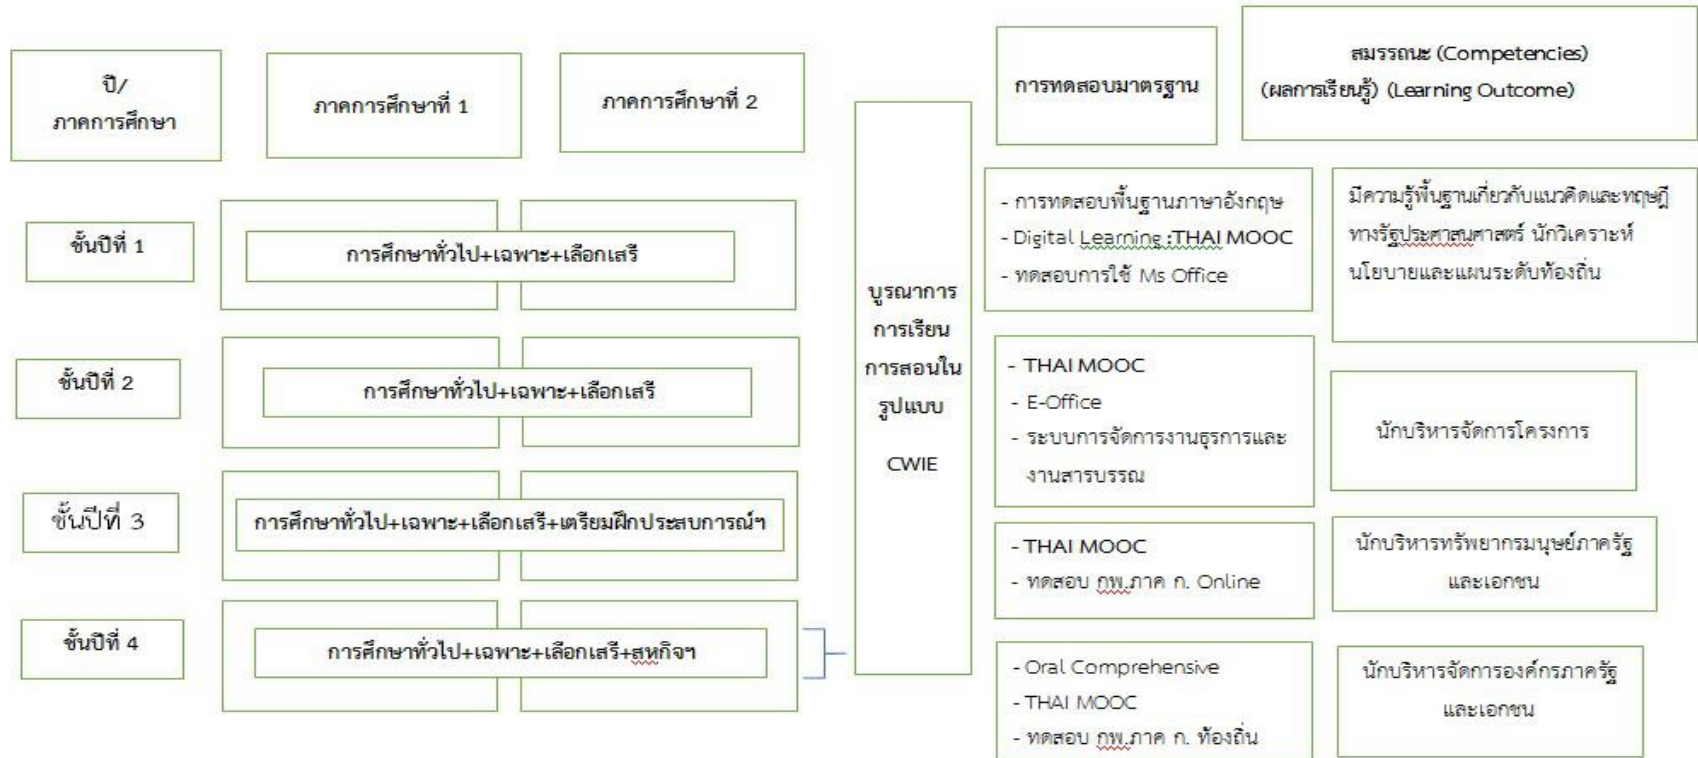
ปี/ ภาคการศึกษา

ภาคการศึกษาที่ 1

ภาคการศึกษาที่ 2

บูรณาการการเรียนการสอนในรูปแบบ CWIE

การทดสอบมาตรฐาน

สมรรถนะ (Competencies) (ผลการเรียนรู้) (Learning Outcome)

ชั้นปีที่ 1

การศึกษาทั่วไป+เฉพาะ+เลือกเสรี

- การทดสอบพื้นฐานภาษาอังกฤษ
- Digital Learning :THAI MOOC
- ทดสอบการใช้ Ms Office

มีความรู้พื้นฐานเกี่ยวกับแนวคิดและทฤษฎีทางรัฐประศาสนศาสตร์ นักวิเคราะห์นโยบายและแผนระดับท้องถิ่น

ชั้นปีที่ 2

การศึกษาทั่วไป+เฉพาะ+เลือกเสรี

- THAI MOOC
- E-Office
- ระบบการจัดการงานธุรการและงานสารบรรณ

นักบริหารจัดการโครงการ

ชั้นปีที่ 3

การศึกษาทั่วไป+เฉพาะ+เลือกเสรี+เตรียมฝึกประสบการณ์ฯ

- THAI MOOC
- ทดสอบ กพ.ภาค ก. Online

นักบริหารทรัพยากรมนุษย์ภาครัฐและเอกชน

ชั้นปีที่ 4

การศึกษาทั่วไป+เฉพาะ+เลือกเสรี+สหกิจฯ

- Oral Comprehensive
- THAI MOOC
- ทดสอบ กพ.ภาค ก. ท้องถิ่น

นักบริหารจัดการองค์กรภาครัฐและเอกชน